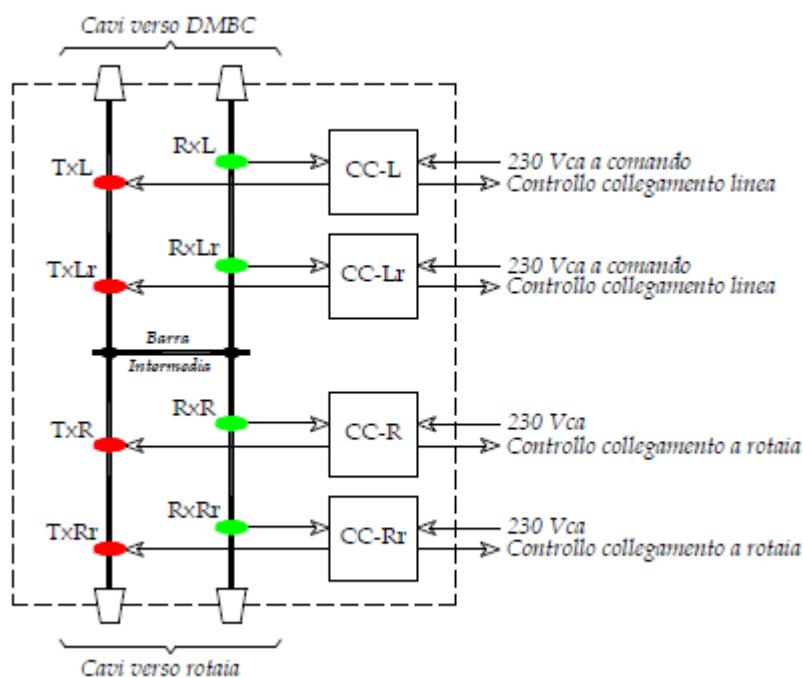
Cavi verso DMBC

TxL
RxL
CC-L
230 Vca a comando
Controllo collegamento linea

TxLr
RxLr
CC-Lr
230 Vca a comando
Controllo collegamento linea

Barra
Intermedia

TxR
RxR
CC-R
230 Vca
Controllo collegamento a rotaia

TxRr
RxRr
CC-Rr
230 Vca
Controllo collegamento a rotaia

Cavi verso rotaia